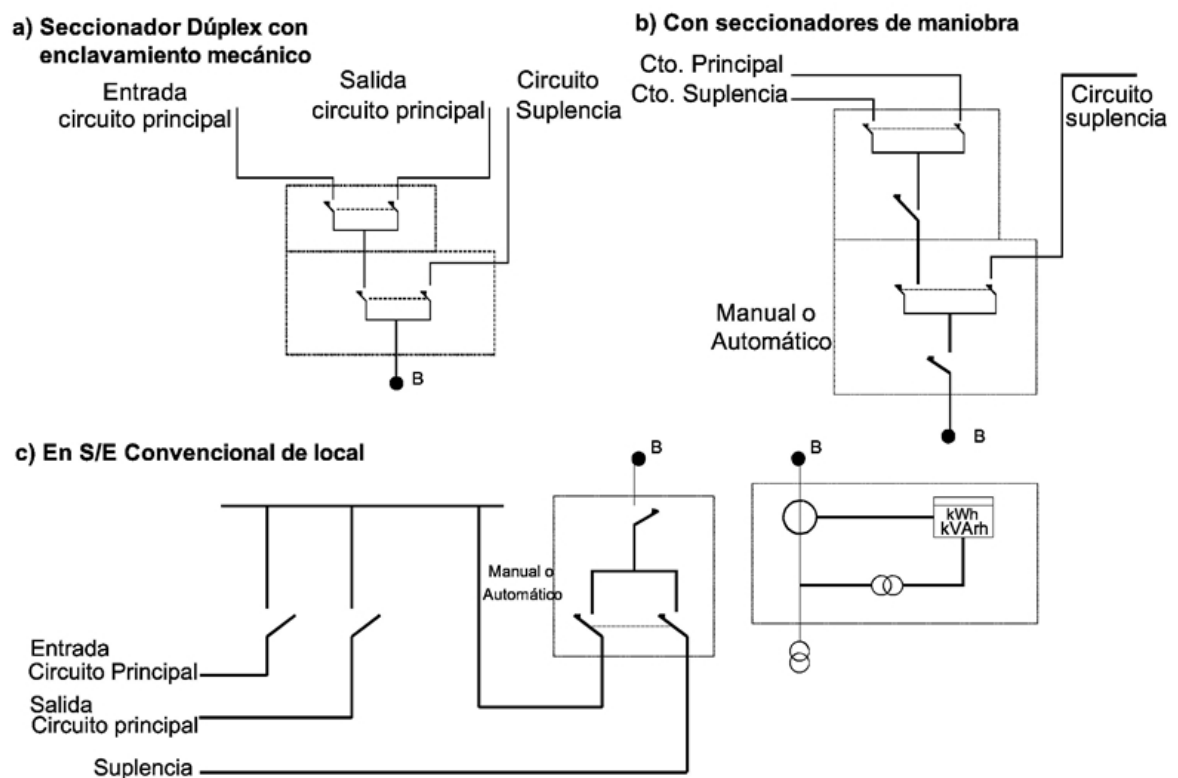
a) Seccionador Dúplex con enclavamiento mecánico

Entrada circuito principal

Salida circuito principal

Circuito Suplencia

B

b) Con seccionadores de maniobra

Cto. Principal

Cto. Suplencia

Circuito suplencia

Manual o Automático

B

c) En S/E Convencional de local

B

B

Manual o Automático

kWh
kVArh

Entrada Circuito Principal

Salida Circuito principal

Suplencia